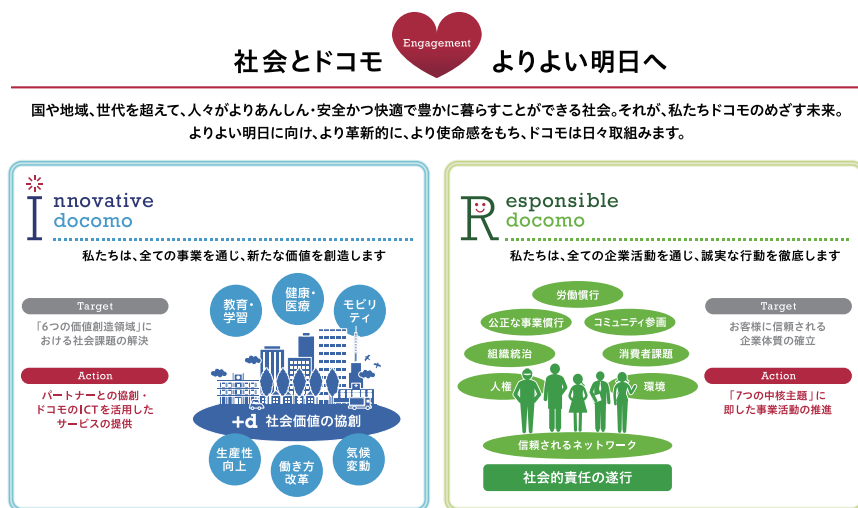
社会とドコモ Engagement よりよい明日へ

国や地域、世代を超えて、人々がよりあんしん・安全かつ快適で豊かに暮らすことができる社会。それが、私たちドコモのめざす未来。
よりよい明日に向け、より革新的に、より使命感をもち、ドコモは日々取組みます。

Innovative docomo

私たちは、全ての事業を通じ、新たな価値を創造します

Target
「6つの価値創造領域」における社会課題の解決

Action
パートナーとの協創・ドコモのICTを活用したサービスの提供

教育・学習
健康・医療
モビリティ
+d 社会価値の協創
生産性向上
働き方改革
気候変動

Responsible docomo

私たちは、全ての企業活動を通じ、誠実な行動を徹底します

労働慣行
公正な事業慣行
コミュニティ参画
組織統治
消費者課題
人権
環境
信頼されるネットワーク
社会的責任の遂行

Target
お客様に信頼される企業体質の確立

Action
「7つの中核主題」に即した事業活動の推進